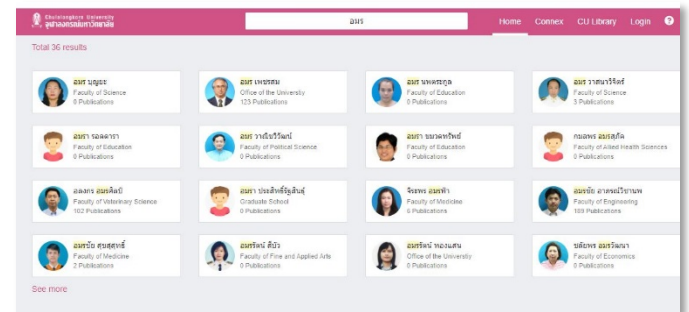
Chulalongkorn University
จุฬาลงกรณ์มหาวิทยาลัย

อมร

Home Connex CU Library Login ?

Total 36 results

อมร บุญยะ
Faculty of Science
8 Publications

อมร เพชรสม
Office of the University
123 Publications

อมร พงศพรกุล
Faculty of Education
0 Publications

อมร วาสนาวิจิตร์
Faculty of Science
3 Publications

อมรา รอดดารา
Faculty of Education
0 Publications

อมร วาณิชวิวัฒน์
Faculty of Political Science
0 Publications

อมรา ขนวลทรัพย์
Faculty of Education
0 Publications

กมลพร อมรสุภัค
Faculty of Allied Health Sciences
0 Publications

อลงกร อมรศิลป์
Faculty of Veterinary Science
102 Publications

อมรา ประสิทธิ์รัฐสินธุ์
Graduate School
0 Publications

จิรพร อมรทำ
Faculty of Medicine
0 Publications

อมรชัย อาภรณ์วิรัชกุล
Faculty of Engineering
189 Publications

อมรชัย ศุขสุดรสิ่
Faculty of Medicine
2 Publications

อมรรัตน์ ศิริวง
Faculty of Fine and Applied Arts
0 Publications

อมรรัตน์ ทองแสน
Office of the University
0 Publications

ขตัมพร อมรวัฒนา
Faculty of Economics
0 Publications

See more